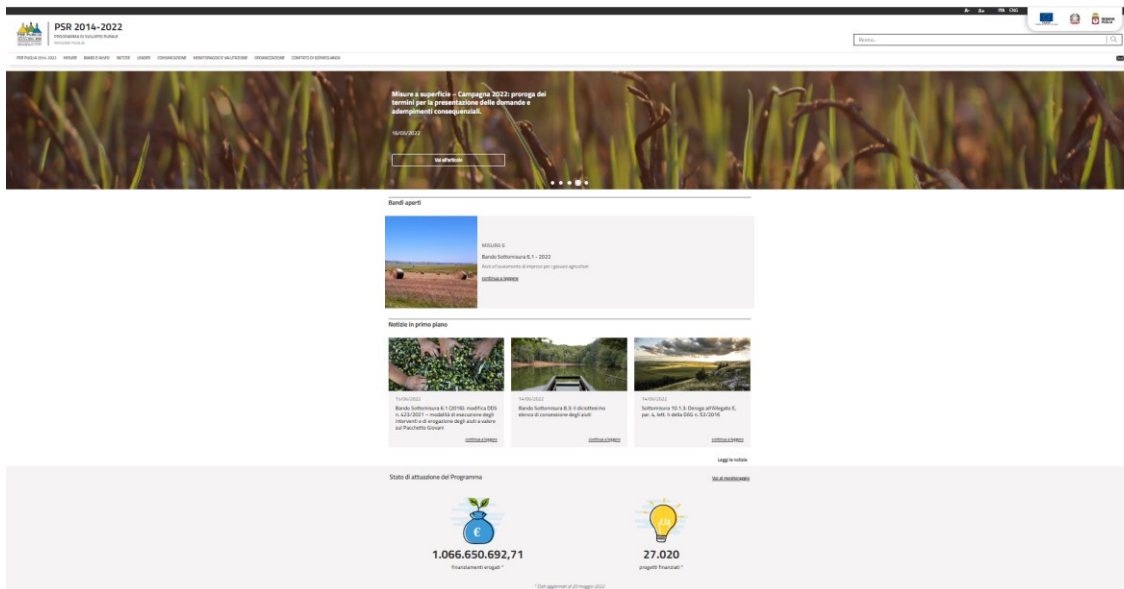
A- A+ ITA ENG

PSR 2014-2022
PROGRAMMA DI SVILUPPO RURALE
REGIONE PUGLIA

Ricerca...

PSR PUGLIA 2014-2022 MISURE BANDI E AVVISI NOTIZIE LEADER COMUNICAZIONE MONITORAGGIO E VALUTAZIONE ORGANIZZAZIONE CONTATTI DI SEGRETERIA

Misure a superficie – Campagna 2022: proroga dei termini per la presentazione delle domande e adempimenti consequenziali.

16/05/2022

Vai all'articolo

Bandi aperti

MISURA 6
Bando Sottomisura 6.1 – 2022
Aiuti all'avviamento di imprese per i giovani agricoltori
continua a leggere

Notizie in primo piano

15/06/2022
Bando Sottomisura 6.1 (2016): modifica DDS n. 423/2021 – modalità di esecuzione degli interventi e di erogazione degli aiuti a valere sul Pacchetto Giovani
continua a leggere

14/06/2022
Bando Sottomisura 8.3: il diciottesimo elenco di concessione degli aiuti
continua a leggere

14/06/2022
Sottomisura 10.1.3: Deroga all'Allegato E, par. 4, lett. h della DAG n. 52/2018
continua a leggere

Leggi le notizie

Stato di attuazione del Programma

Vai al monitoraggio

1.066.650.692,71
finanziamenti erogati *

27.020
progetti finanziati *

* Dati aggiornati al 20 maggio 2022